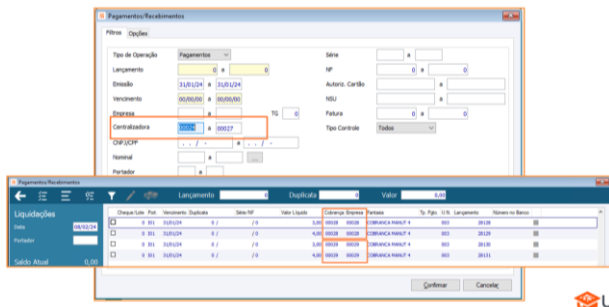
Pagamentos/Recebimentos

Filtros Opções

Tipo de Operação Pagamentos

Lançamento 0 a 0

Emissão 31/01/24 a 31/01/24

Vencimento 00/00/00 a 00/00/00

Empresa a TG 0

Centralizadora 00028 a 00027

CNPJ/CPF . . / - a . . / -

Nominal a ...

Portador

Série a

NF 0 a 0

Autoriz. Cartão a

NSU a

Fatura 0 a 0

Tipo Controle Todos

Pagamento/Recebimentos

Lançamento 0 Duplicata 0 Valor 0,00

Liquidações

Data 06/02/24

Portador

Saldo Atual 0,00

| Cheque/Lote | Port. | Vencimento | Duplicata | Série NF | Valor Líquido | Cobrança | Empresa | Fantasia | Tp. Pgto. | U.N. | Lançamento | Número no Banco |
|---|---|---|---|---|---|---|---|---|---|---|---|---|
| 0 | 001 | 31/01/24 | 0 / | / 0 | 5,00 | 00028 | 00028 | COBRANCA MANUT 4 | | 003 | 28128 | |
| 0 | 001 | 31/01/24 | 0 / | / 0 | 4,00 | 00028 | 00028 | COBRANCA MANUT 4 | | 003 | 28129 | |
| 0 | 001 | 31/01/24 | 0 / | / 0 | 4,00 | 00028 | 00028 | COBRANCA MANUT 4 | | 003 | 28130 | |
| 0 | 001 | 31/01/24 | 0 / | / 0 | 4,00 | 00028 | 00028 | COBRANCA MANUT 4 | | 003 | 28131 | |

Confirmar Cancelar